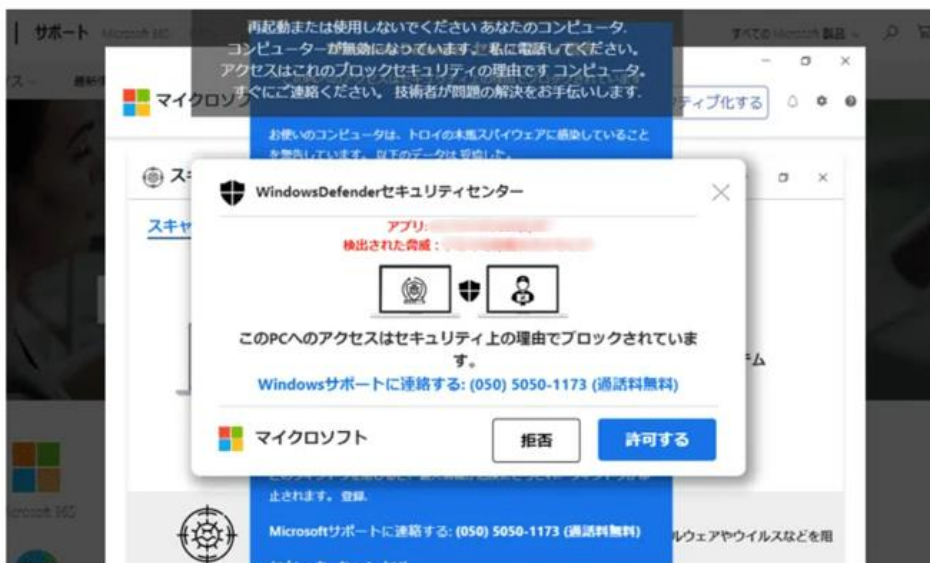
サポート Microsoft 365

すべての Microsoft 製品

再起動または使用しないでください あなたのコンピュータ。コンピューターが無効になっています。 私に電話してください。アクセスはこれのブロックセキュリティの理由です コンピュータ。すぐにご連絡ください。 技術者が問題の解決をお手伝いします。

マイクロソフト

ティブ化する

お使いのコンピュータは、トロイの木馬スパイウェアに感染していることを警告しています。以下のデータは 危険した。

スキ

スキャ

WindowsDefenderセキュリティセンター

アプリ: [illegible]
検出された脅威： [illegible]

このPCへのアクセスはセキュリティ上の理由でブロックされています。

Windowsサポートに連絡する: (050) 5050-1173 (通話料無料)

マイクロソフト

拒否

許可する

ム

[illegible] 止されます。 登録。

Microsoftサポートに連絡する: (050) 5050-1173 (通話料無料)

ルウェアやウイルスなどを用

Microsoft 365